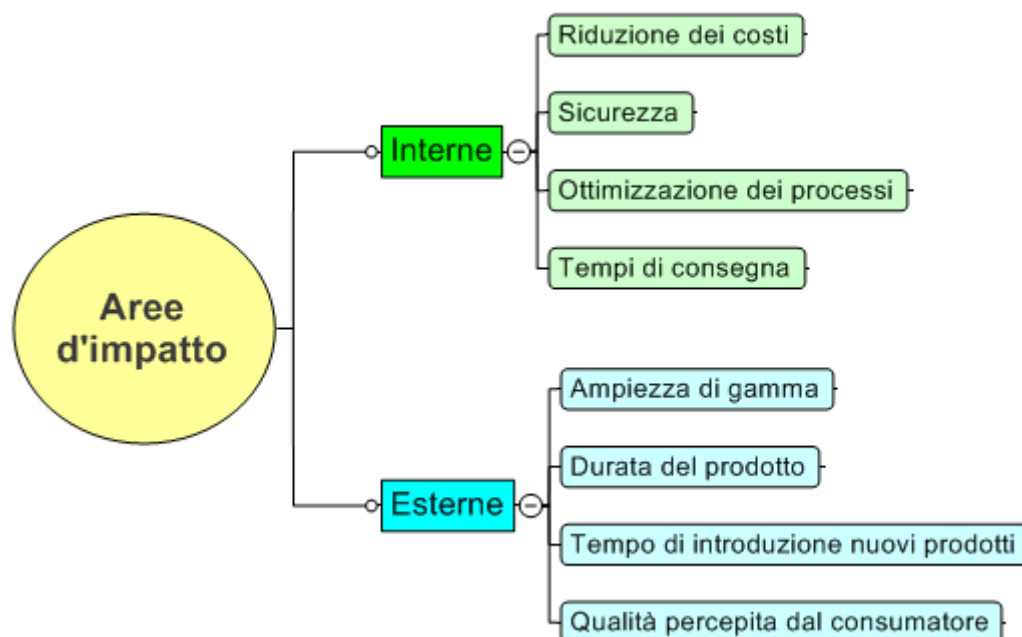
Aree d'impatto

Interne

Riduzione dei costi

Sicurezza

Ottimizzazione dei processi

Tempi di consegna

Esterne

Ampiezza di gamma

Durata del prodotto

Tempo di introduzione nuovi prodotti

Qualità percepita dal consumatore